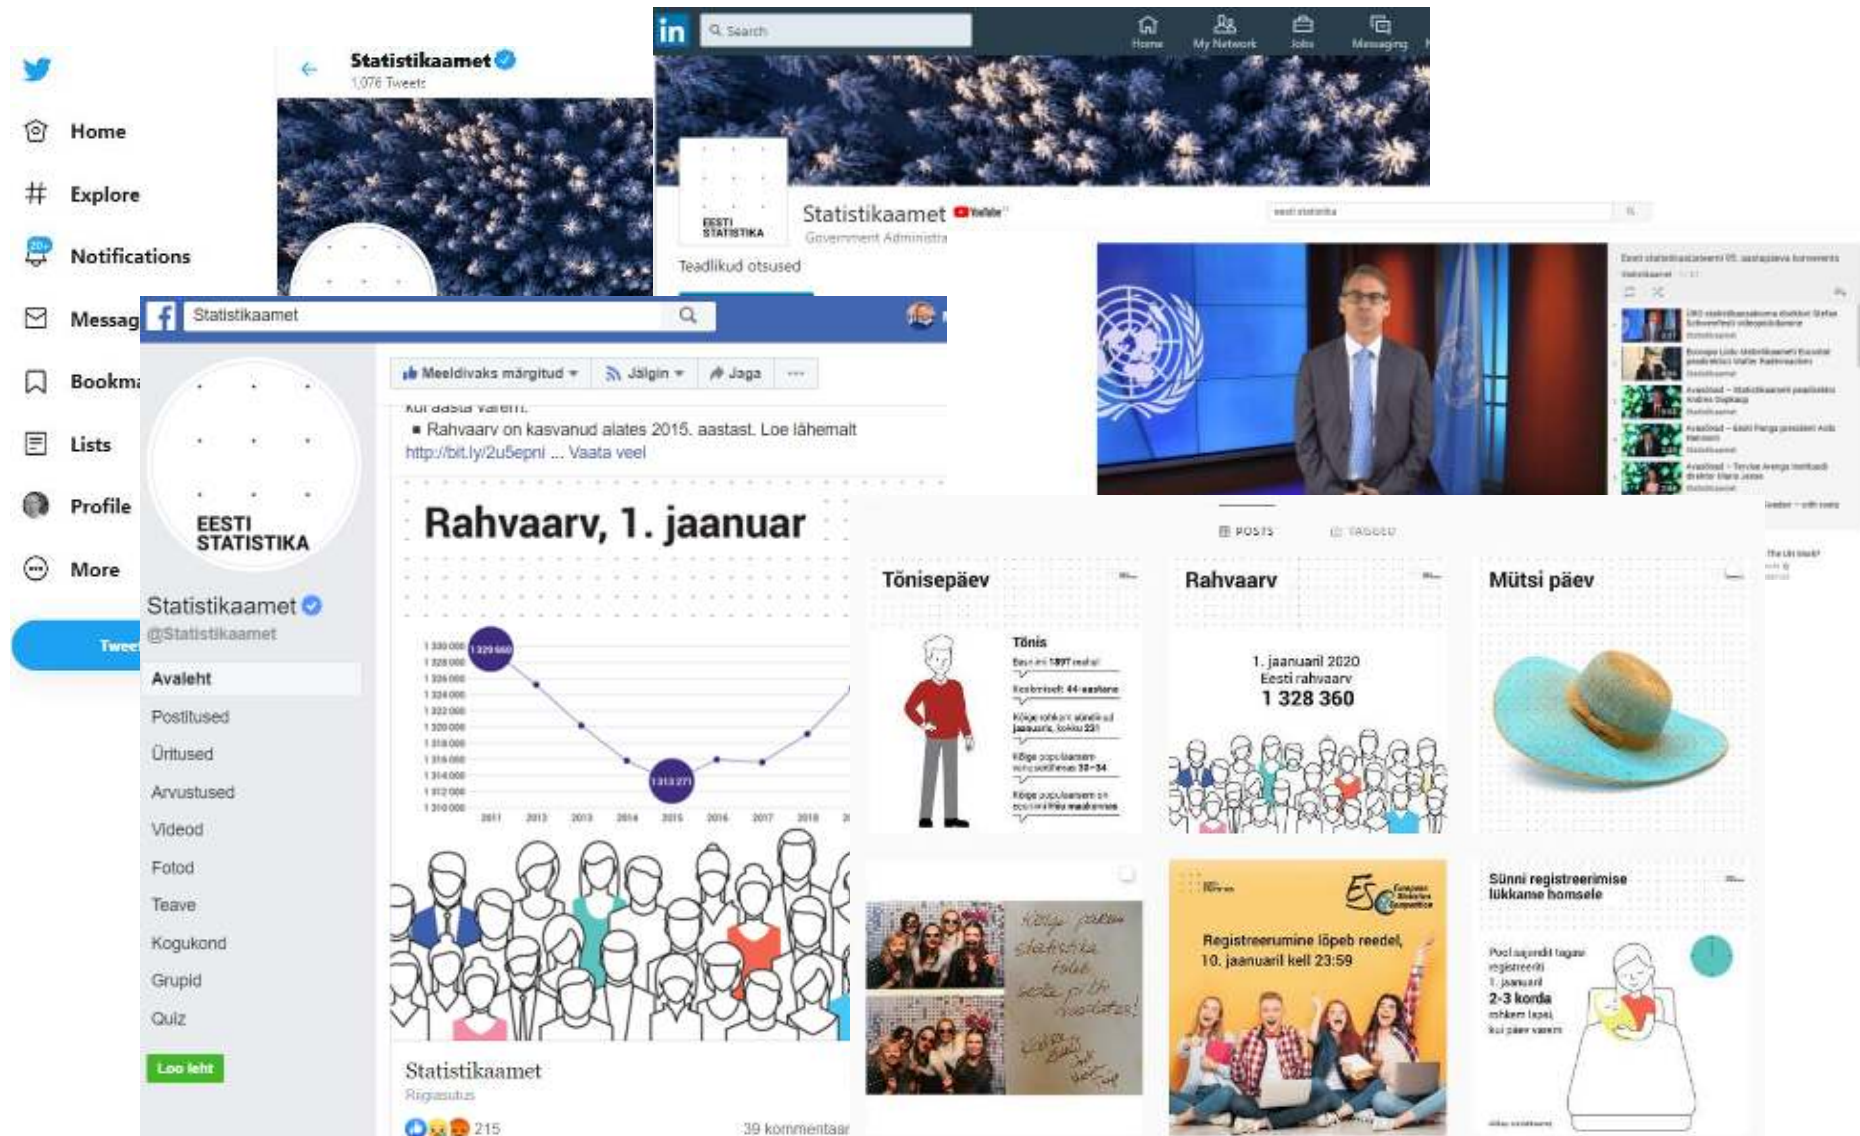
Home
Explore
Notifications
Messag
Bookma
Lists
Profile
More
Twee

Statistikaamet
1,076 Tweets

Search
Home
My Network
Jobs
Messaging

EESTI STATISTIKA
Statistikaamet
Government Administra
Teadlikud otsused

YouTube
eesti statistika

Statistikaamet
EESTI STATISTIKA
Statistikaamet
@Statistikaamet
Avaleht
Postitused
Üritused
Arvustused
Videod
Fotod
Teave
Kogukond
Grupid
Quiz
Loo leht

Meeldivaks märgitud
Jälgin
Jaga
...
kui aasta varem.
■ Rahvaarv on kasvanud alates 2015. aastast. Loe lähemalt http://bit.ly/2u5epni ... Vaata veel

Rahvaarv, 1. jaanuar
1 329 660
1 313 271
2011 2012 2013 2014 2015 2016 2017 2018

Statistikaamet
Riigiasutus
215
39 kommentaar

POSTS
TAGGED

Tõnisepäev
Tõnis

Rahvaarv
1. jaanuaril 2020
Eesti rahvaarv
1 328 360

Mütsi päev

Kõige parem statistika tõuk koos pika kustutatega!

ES
Registreerumine lõpeb reedel, 10. jaanuaril kell 23:59

Sünni registreerimise lükkame homsele
2-3 korda